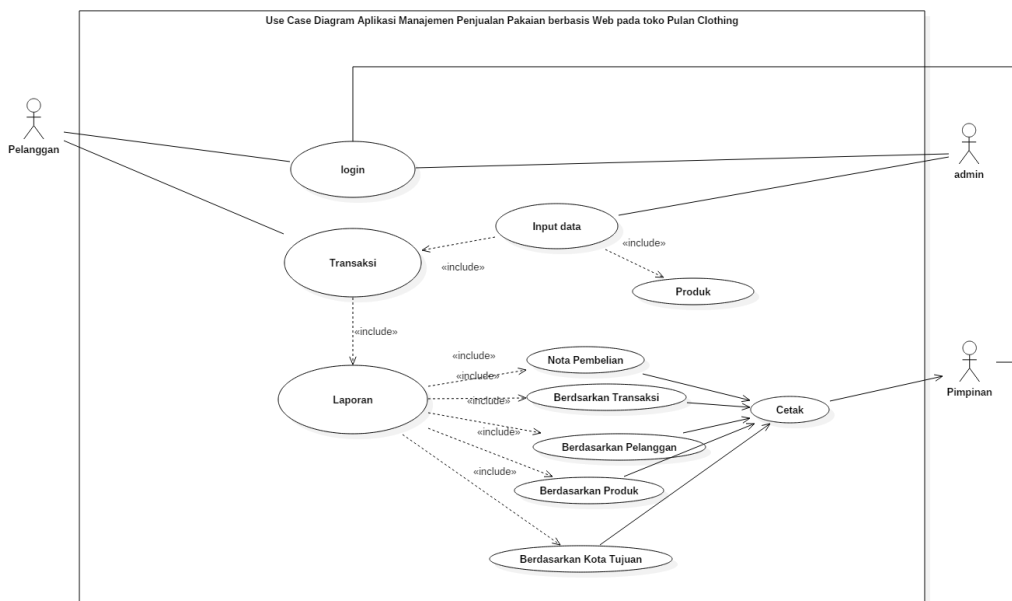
Use Case Diagram Aplikasi Manajemen Penjualan Pakaian berbasis Web pada toko Pulan Clothing

Pelanggan

login

admin

Input data

«include»

Transaksi

«include»

Produk

«include»

«include»

Nota Pembelian

«include»

«include»

Berdsarkan Transaksi

Laporan

Cetak

Pimpinan

«include»

Berdasarkan Pelanggan

«include»

Berdasarkan Produk

Berdasarkan Kota Tujuan